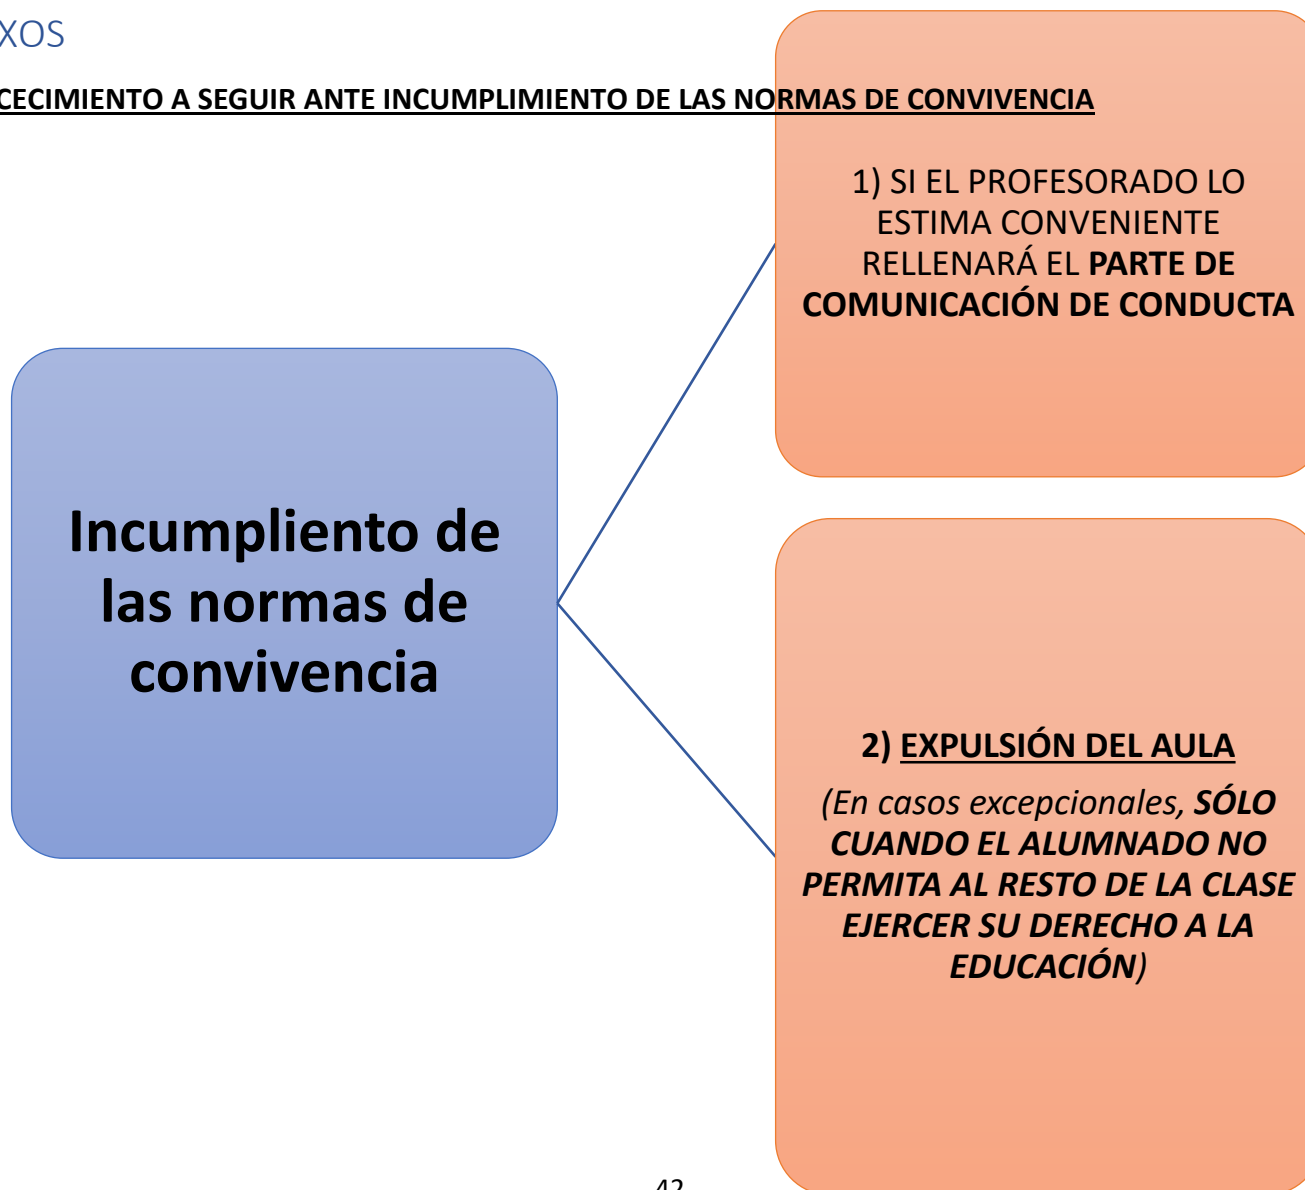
XOS

CECIMIENTO A SEGUIR ANTE INCUMPLIMIENTO DE LAS NORMAS DE CONVIVENCIA

Incumplimiento de las normas de convivencia

1) SI EL PROFESORADO LO ESTIMA CONVENIENTE RELLENARÁ EL PARTE DE COMUNICACIÓN DE CONDUCTA

2) EXPULSIÓN DEL AULA

(En casos excepcionales, SÓLO CUANDO EL ALUMNADO NO PERMITA AL RESTO DE LA CLASE EJERCER SU DERECHO A LA EDUCACIÓN)

42